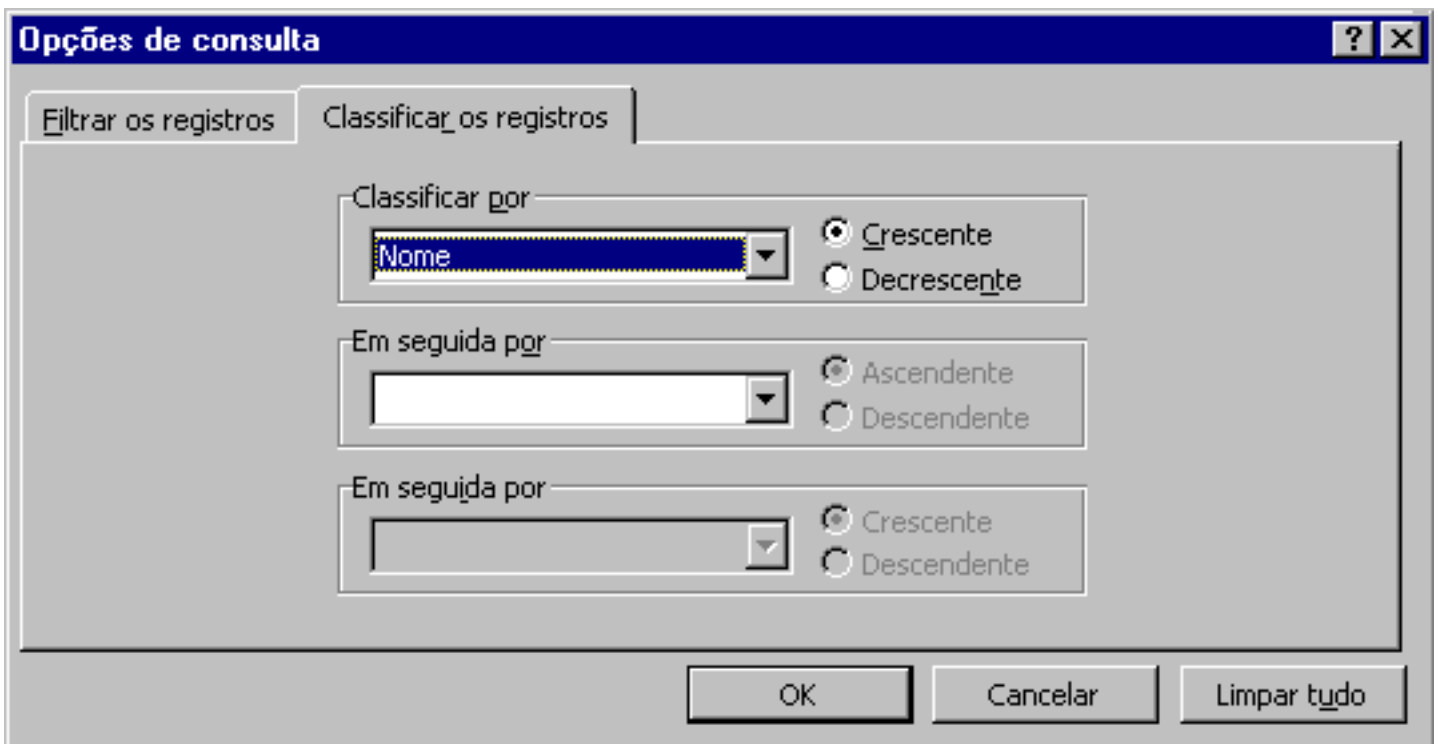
Opções de consulta

?

Filtrar os registros

Classificar os registros

Classificar por

Nome

Crescente

Decrescente

Em seguida por

Ascendente

Descendente

Em seguida por

Crescente

Descendente

OK

Cancelar

Limpar tudo